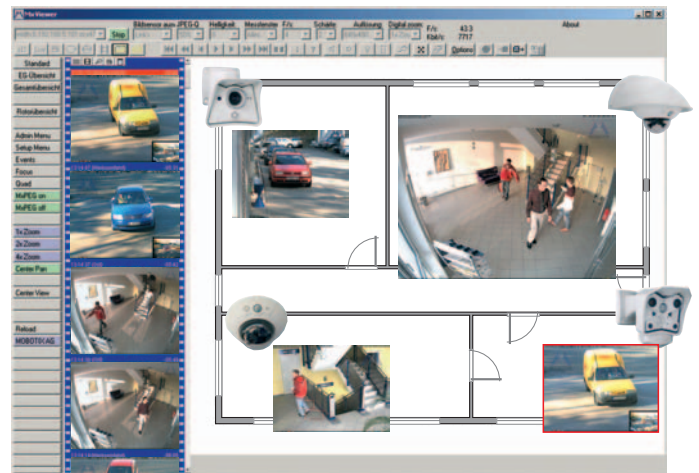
File Viewer
Stop
Bildsensor aus- JPEG-Q
Helligkeit
Messfenster
F/s
Schärfe
Auflösung
Digital zoom
F/s: 43.3
Kbit/s: 7717
About
Options
Standard
EG-Übersicht
Gesamtübersicht
Rotoübersicht
Admin Menu
Setup Menu
Events
Focus
Quad
MxPEG on
MxPEG off
1x Zoom
2x Zoom
4x Zoom
Center Pan
Center View
Reload
MOBOTIX AG